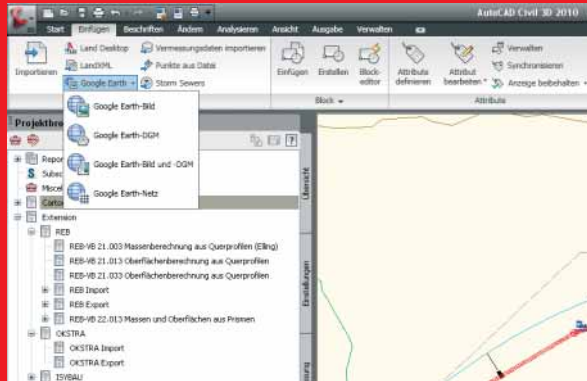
AutoCAD Civil 3D 2010

Start Einfügen Beschriften Ändern Analysieren Ansicht Ausgabe Verwalten

Importieren Land Desktop LandXML Google Earth Vermessungsdaten importieren Punkte aus Datei Storm Sewers

Einfügen Erstellen Block-editor
Block

Attribute definieren Attribut bearbeiten Verwalten Synchronisieren Anzeige beibehalten
Attribute

Google Earth-Bild
Google Earth-DGM
Google Earth-Bild und -DGM
Google Earth-Netz

Projektbr

Repor
Subsc
Miscel
Carto
Extension
REB
REB-VB 21.003 Massenberechnung aus Querprofilen (Elling)
REB-VB 21.013 Oberflächenberechnung aus Querprofilen
REB-VB 21.033 Oberflächenberechnung aus Querprofilen
REB Import
REB Export
REB-VB 22.013 Massen und Oberflächen aus Prismen
OKSTRA
OKSTRA Import
OKSTRA Export
ISYBAU

Übersicht
Einstellungen